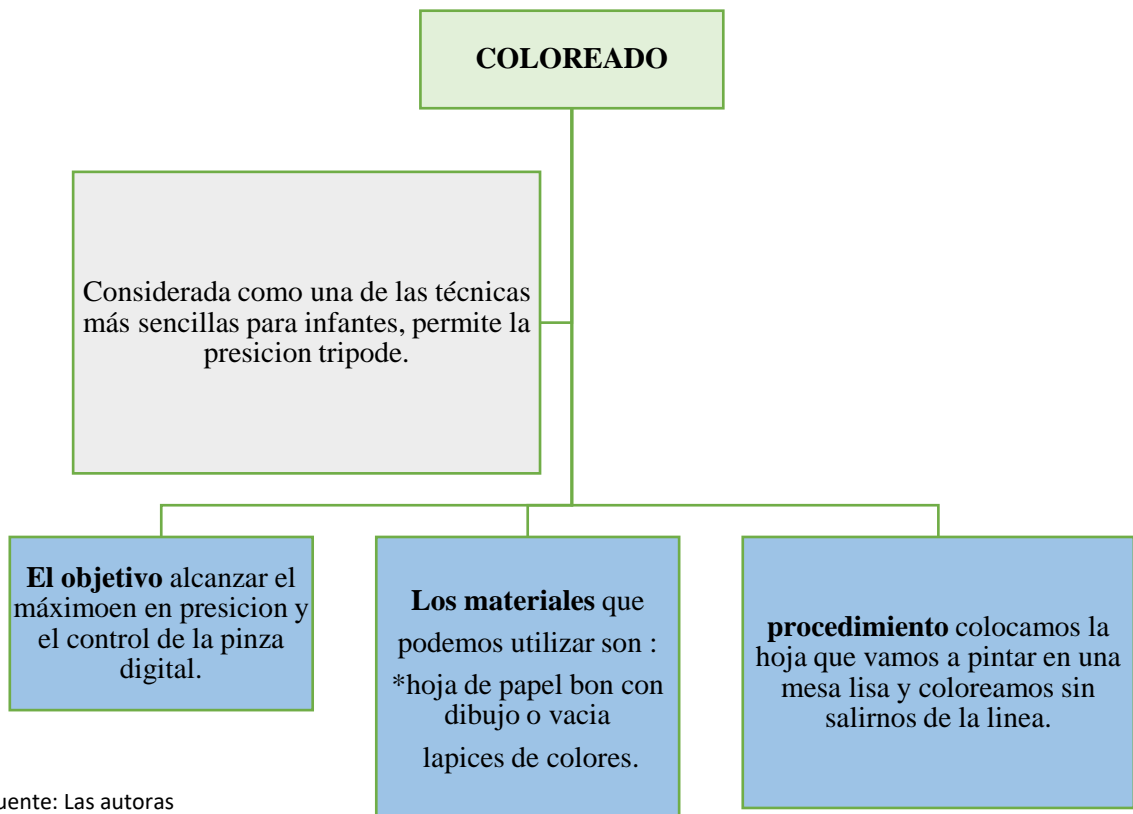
COLOREADO

Considerada como una de las técnicas más sencillas para infantes, permite la presicion tripode.

**El objetivo** alcanzar el máximoen en presicion y el control de la pinza digital.

**Los materiales** que podemos utilizar son :
*hoja de papel bon con dibujo o vacia
lapices de colores.

**procedimiento** colocamos la hoja que vamos a pintar en una mesa lisa y coloreamos sin salirnos de la linea.

uente: Las autoras